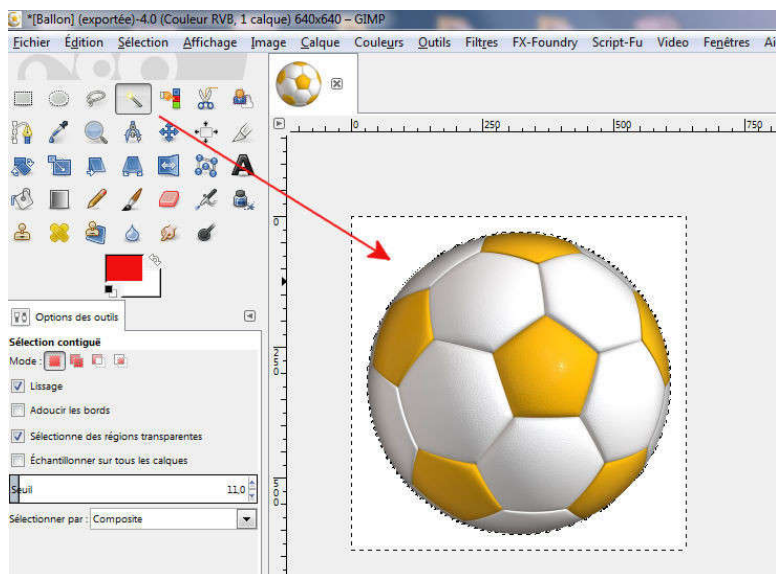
*[Ballon] (exportée)-4.0 (Couleur RVB, 1 calque) 640x640 – GIMP

Fichier Édition Sélection Affichage Image Calque Couleurs Outils Filtres FX-Foundry Script-Fu Video Fenêtres Ai

Options des outils

Sélection contiguë

Mode :

Lissage

Adoucir les bords

Sélectionne des régions transparentes

Échantillonner sur tous les calques

Seuil 11,0

Sélectionner par : Composite

0 250 500 750

0

250

500